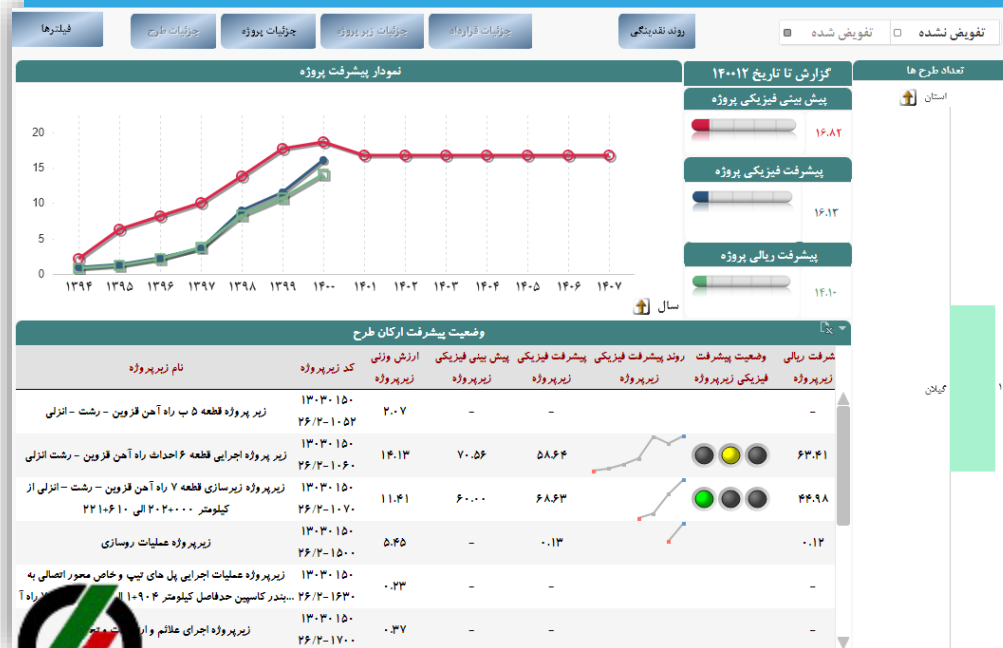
تفویض نشده تفویض شده
روند نقدینگی
جزئیات قرارداد
جزئیات زیر پروژه
جزئیات پروژه
جزئیات طرح
فیلترها

تعداد طرح ها
استان
۱ گیلان

گزارش تا تاریخ ۱۴۰۰۱۲
پیش بینی فیزیکی پروژه
۱۶.۸۲
پیشرفت فیزیکی پروژه
۱۶.۱۳
پیشرفت ریالی پروژه
۱۴.۱۰

نمودار پیشرفت پروژه
20
15
10
5
0
۱۳۹۴ ۱۳۹۵ ۱۳۹۶ ۱۳۹۷ ۱۳۹۸ ۱۳۹۹ ۱۴۰۰ ۱۴۰۱ ۱۴۰۲ ۱۴۰۳ ۱۴۰۴ ۱۴۰۵ ۱۴۰۶ ۱۴۰۷
سال

وضعیت پیشرفت ارکان طرح

| پیشرفت ریالی زیرپروژه | وضعیت پیشرفت فیزیکی زیرپروژه | روند پیشرفت فیزیکی زیرپروژه | پیشرفت فیزیکی زیرپروژه | پیش بینی فیزیکی زیرپروژه | ارزش وزنی زیرپروژه | کد زیرپروژه | نام زیرپروژه |
|---|---|---|---|---|---|---|---|
| - | | | - | - | ۲.۰۷ | ۱۳۰۳۰۱۵۰-۲۶/۲/۱۰۵۲ | زیر پروژه قطعه ۵ ب راه آهن قزوین - رشت - انزلی |
| ۶۳.۴۱ | | | ۵۸.۶۴ | ۷۰.۵۶ | ۱۴.۱۳ | ۱۳۰۳۰۱۵۰-۲۶/۲/۱۰۶۰ | زیر پروژه اجرایی قطعه ۶ احداث راه آهن قزوین - رشت انزلی |
| ۴۴.۹۸ | | | ۶۸.۶۳ | ۶۰.۰۰ | ۱۱.۴۱ | ۱۳۰۳۰۱۵۰-۲۶/۲/۱۰۷۰ | زیرپروژه زیرسازی قطعه ۷ راه آهن قزوین - رشت - انزلی از کیلومتر ۲۰۲+۰۰۰ الی ۲۲۱+۶۱۰ |
| ۰.۱۲ | | | ۰.۱۳ | - | ۵.۴۵ | ۱۳۰۳۰۱۵۰-۲۶/۲/۱۵۰۰ | زیرپروژه عملیات روسازی |
| - | | | - | - | ۰.۲۳ | ۱۳۰۳۰۱۵۰-۲۶/۲/۱۶۳۰ | زیرپروژه عملیات اجرایی پل های تیپ وخاص محور اتصالی به بندر کاسپین حدفاصل کیلومتر ۴+۹۰۴ ال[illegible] |
| - | | | - | - | ۰.۳۷ | ۱۳۰۳۰۱۵۰-۲۶/۲/۱۷۰۰ | زیرپروژه اجرای علائم و ار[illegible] |